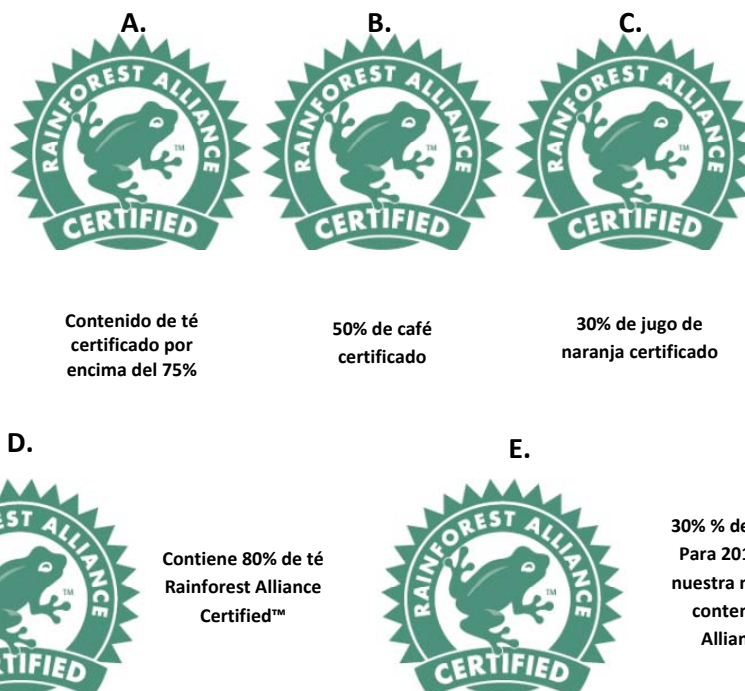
A.

RAINFOREST ALLIANCE

TM

CERTIFIED

B.

RAINFOREST ALLIANCE

TM

CERTIFIED

C.

RAINFOREST ALLIANCE

TM

CERTIFIED

Contenido de té certificado por encima del 75%

50% de café certificado

30% de jugo de naranja certificado

D.

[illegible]EST ALLIANCE

TM

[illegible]TIFIED

Contiene 80% de té Rainforest Alliance Certified™

E.

RAINFOREST ALLIANCE

TM

CERTIFIED

30% % de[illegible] Para 20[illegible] nuestra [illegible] conten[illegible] Allian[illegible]